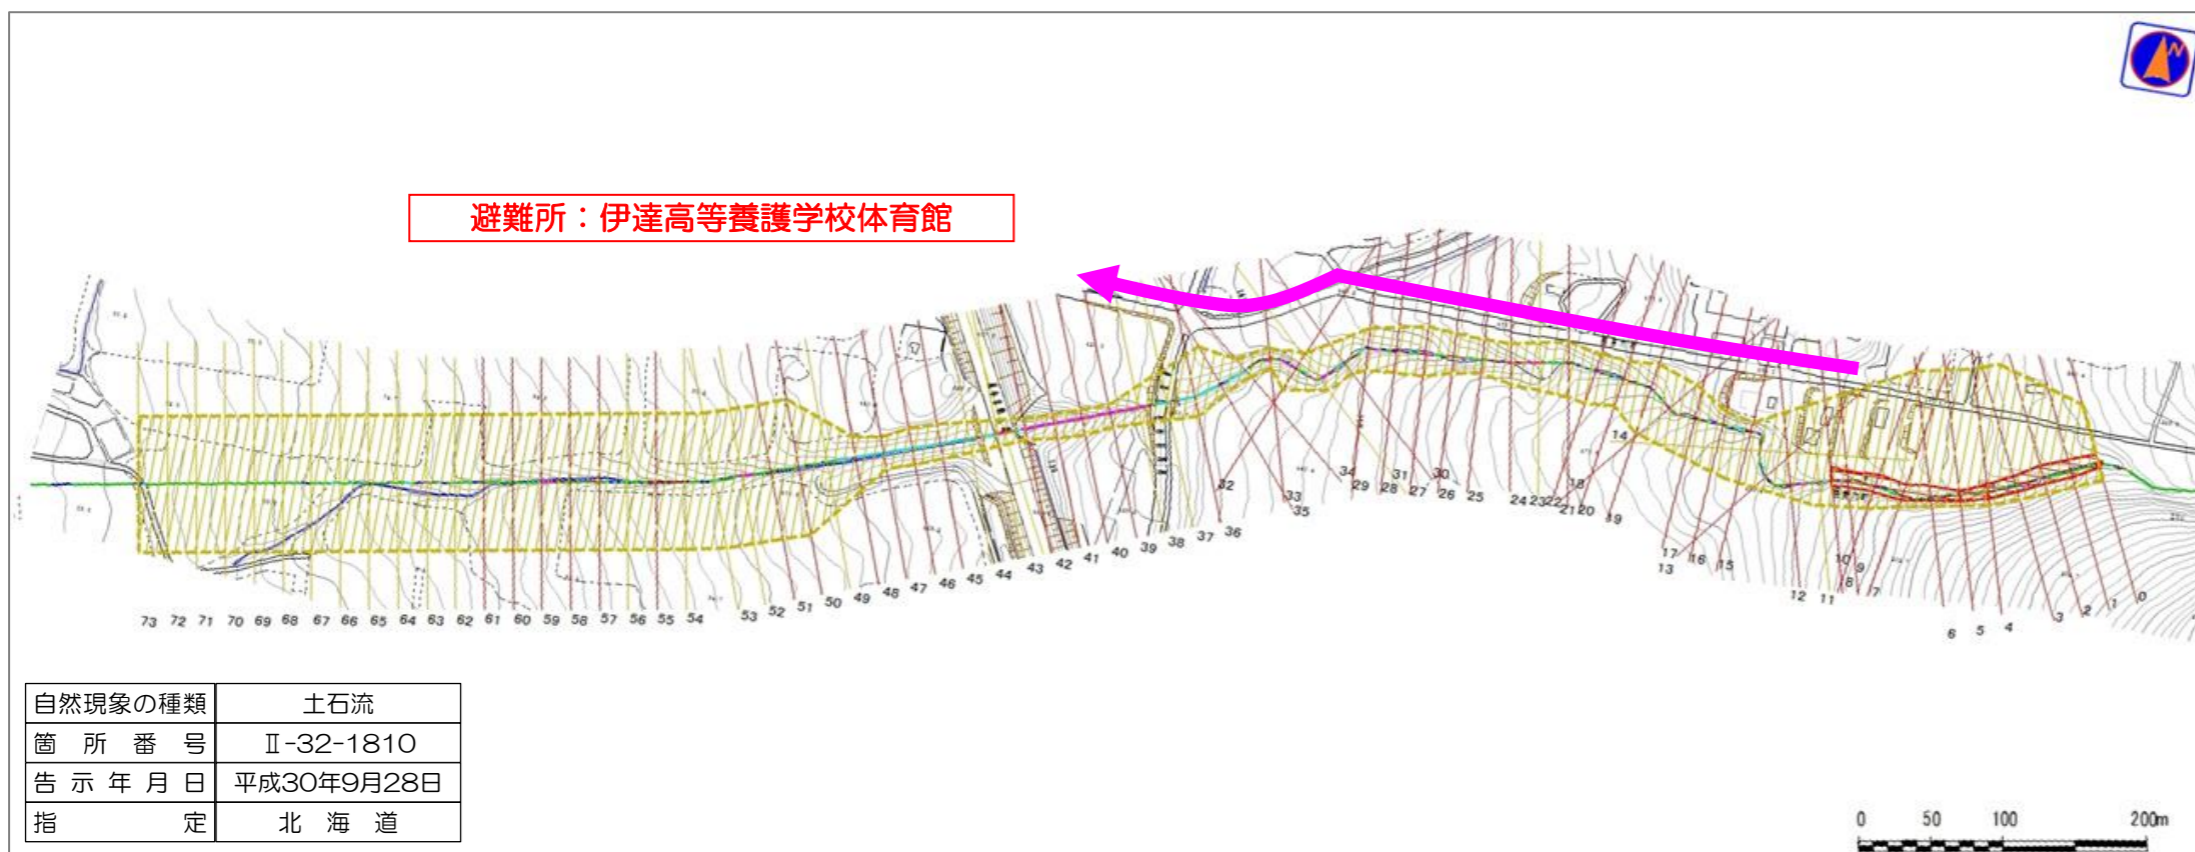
避難所：伊達高等養護学校体育館

73 72 71 70 69 68 67 66 65 64 63 62 61 60 59 58 57 56 55 54 53 52 51 50 49 48 47 46 45 44 43 42 41 40 39 38 37 36 35 34 33 32 31 30 29 28 27 26 25 24 23 22 21 20 19 18 17 16 15 14 13 12 11 10 9 8 7 6 5 4 3 2 1 0

| 自然現象の種類 | 土石流 |
|---|---|
| 箇　所　番　号 | Ⅱ-32-1810 |
| 告　示　年　月　日 | 平成30年9月28日 |
| 指　　　定 | 北　海　道 |

0 50 100 200m